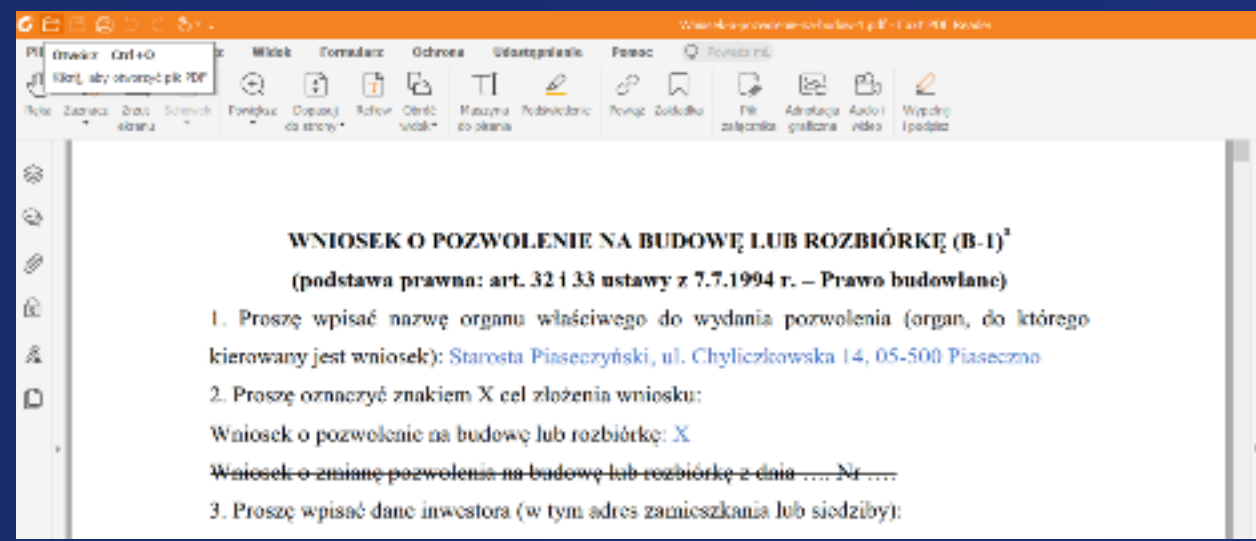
Wniosek-o-pozwolenie-na-budowe-1.pdf - Foxit PDF Reader

Pli Otwórz Ctrl+O x Widok Formularz Ochrona Udostępnianie Pomoc Powiedz mi

Kliknij, aby otworzyć plik PDF

Ręka Zaznacz Zrzut ekranu Schowek Powiększ Dopasuj do strony Reflow Obróć widok Maszyna do pisania Podświetlenie Powiąż Zakładka Plik załącznika Adnotacja graficzna Audio i wideo Wypełnij i podpisz

WNIOSEK O POZWOLENIE NA BUDOWĘ LUB ROZBIÓRKĘ (B-1)$^{1}$

(podstawa prawna: art. 32 i 33 ustawy z 7.7.1994 r. – Prawo budowlane)

1. Proszę wpisać nazwę organu właściwego do wydania pozwolenia (organ, do którego kierowany jest wniosek): Starosta Piaseczyński, ul. Chyliczkowska 14, 05-500 Piaseczno

2. Proszę oznaczyć znakiem X cel złożenia wniosku:

Wniosek o pozwolenie na budowę lub rozbiórkę: X

Wniosek o zmianę pozwolenia na budowę lub rozbiórkę z dnia …. Nr ….

3. Proszę wpisać dane inwestora (w tym adres zamieszkania lub siedziby):